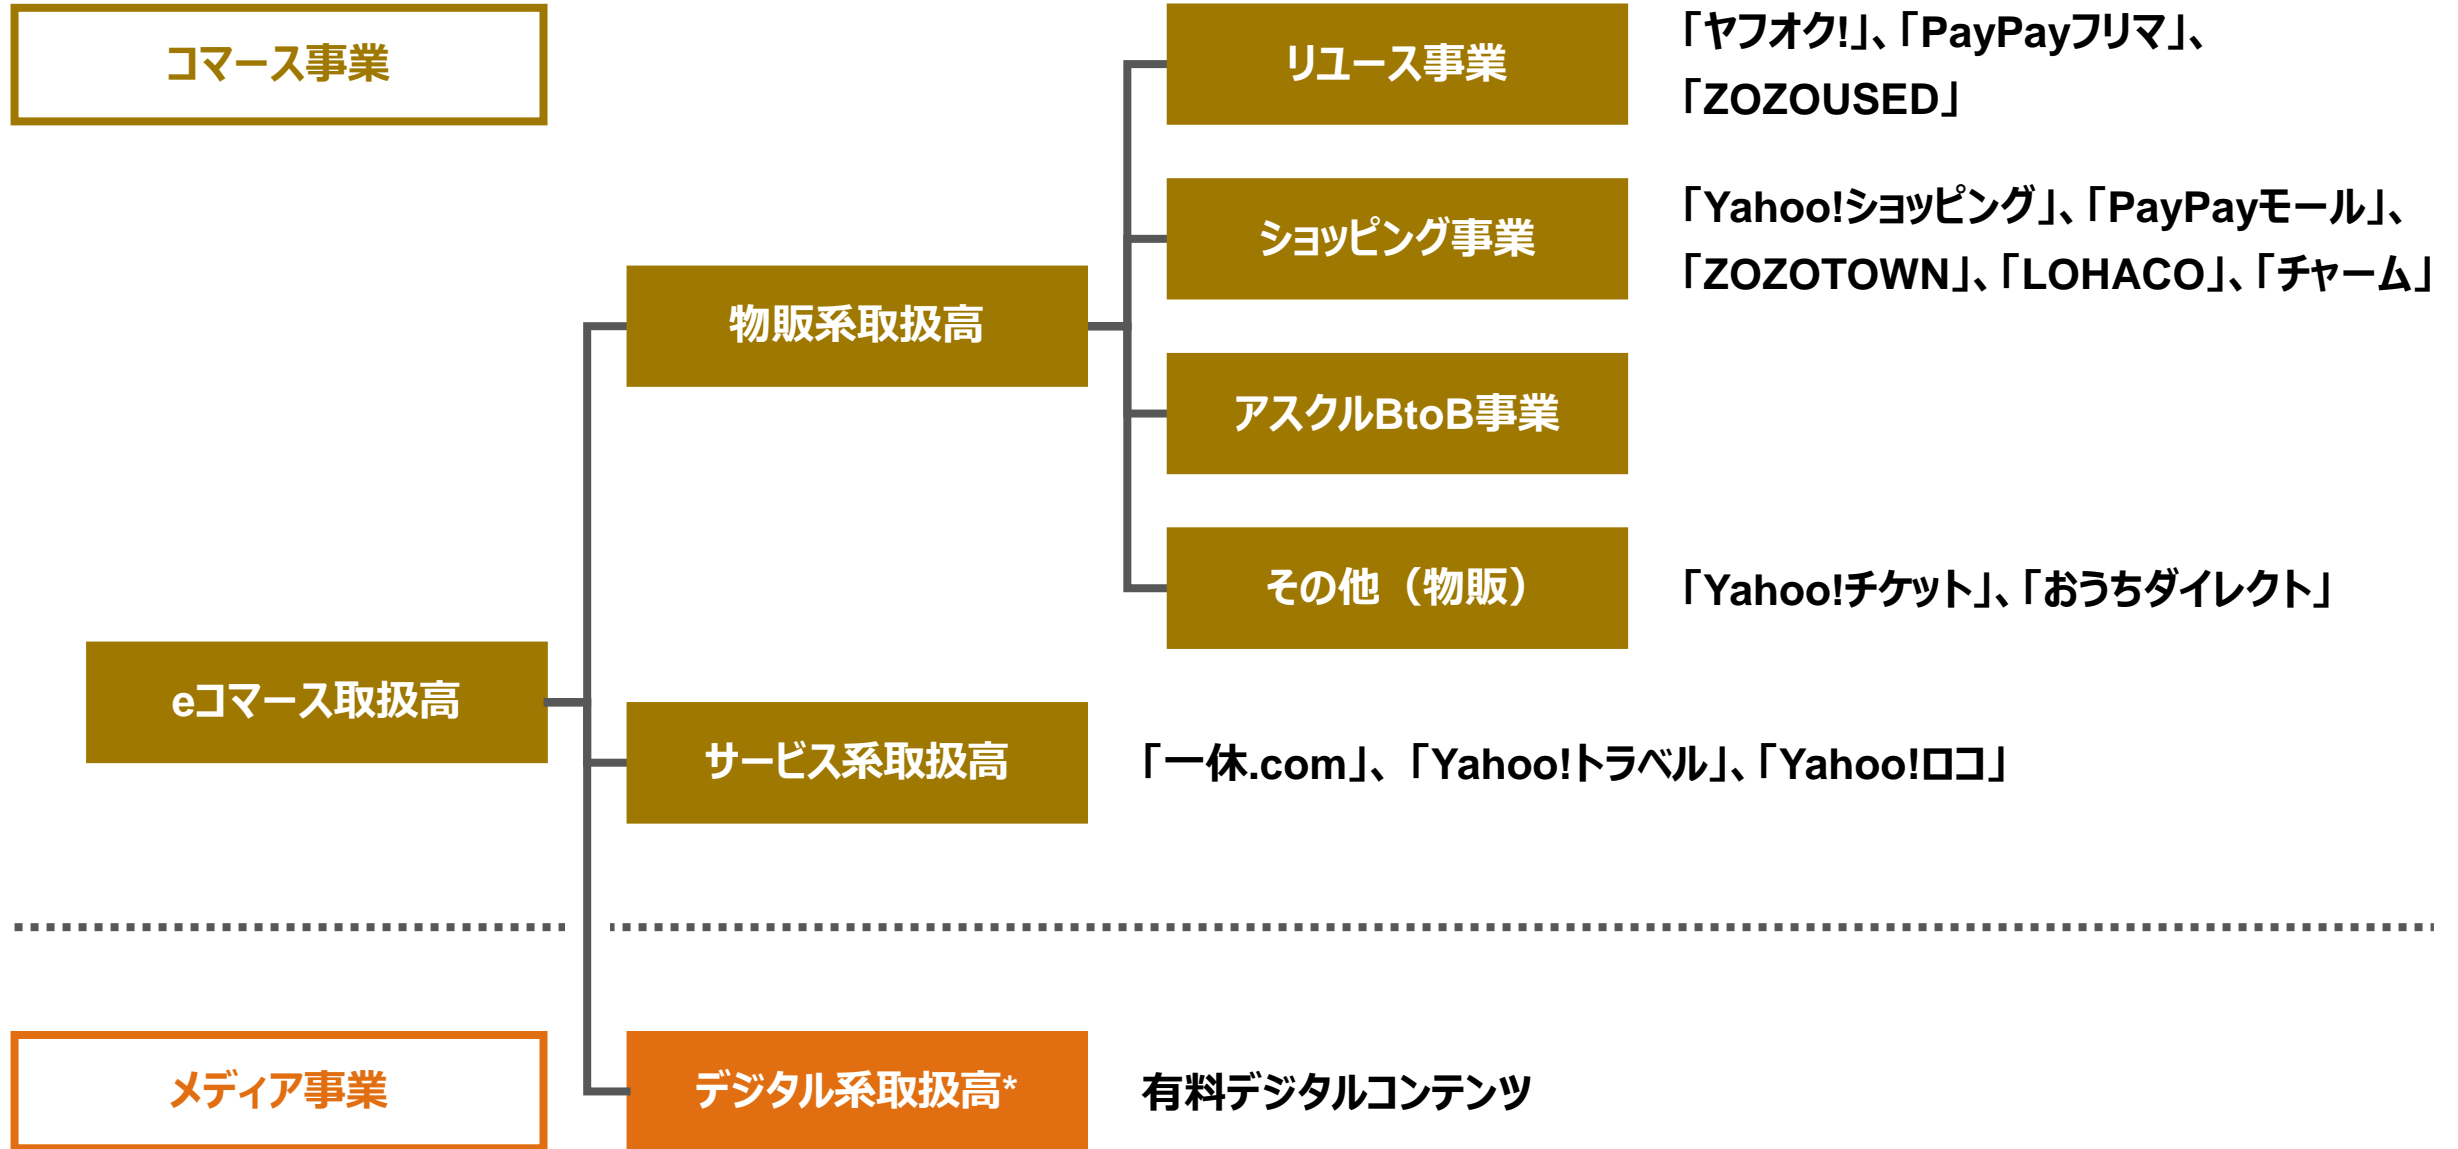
コマース事業

リユース事業

「ヤフオク!」、「PayPayフリマ」、「ZOZOUSED」

ショッピング事業

「Yahoo!ショッピング」、「PayPayモール」、「ZOZOTOWN」、「LOHACO」、「チャーム」

物販系取扱高

アスクルBtoB事業

その他（物販）

「Yahoo!チケット」、「おうちダイレクト」

eコマース取扱高

サービス系取扱高

「一休.com」、「Yahoo!トラベル」、「Yahoo!ロコ」

メディア事業

デジタル系取扱高*

有料デジタルコンテンツ